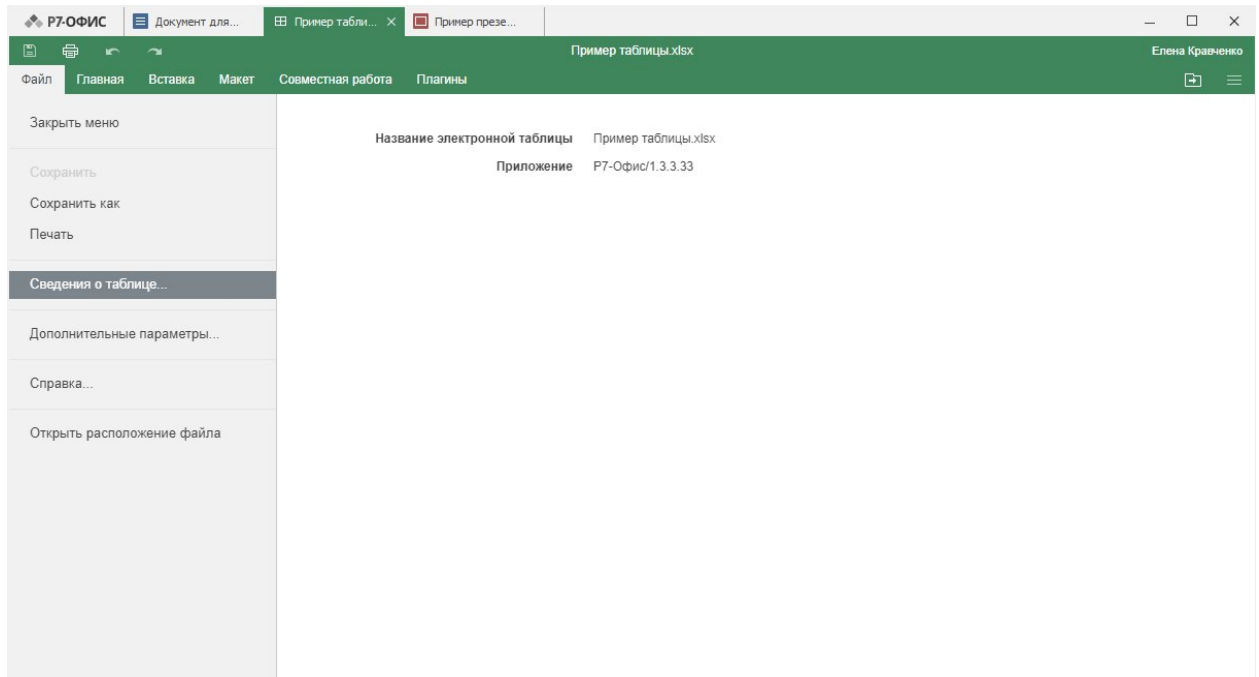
Р7-ОФИС
Документ для...
Пример табли...
Пример презе...

Пример таблицы.xlsx
Елена Кравченко

Файл
Главная
Вставка
Макет
Совместная работа
Плагины

Закрыть меню

Сохранить
Сохранить как
Печать

Сведения о таблице...

Дополнительные параметры...

Справка...

Открыть расположение файла

Название электронной таблицы Пример таблицы.xlsx
Приложение Р7-Офис/1.3.3.33